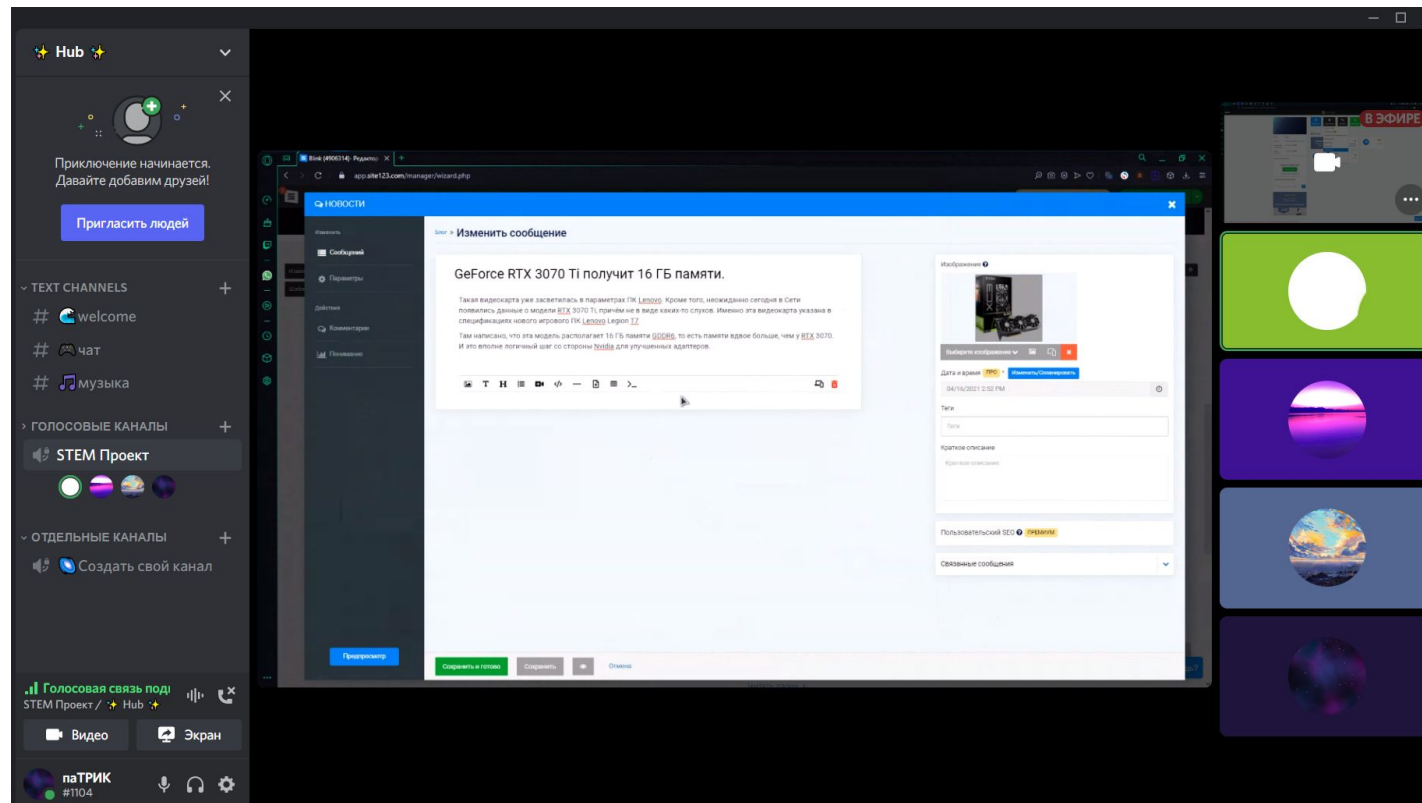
✨ Hub ✨

Приключение начинается. Давайте добавим друзей!

Пригласить людей

TEXT CHANNELS

# welcome

# чат

# музыка

ГОЛОСОВЫЕ КАНАЛЫ

STEM Проект

ОТДЕЛЬНЫЕ КАНАЛЫ

Создать свой канал

Голосовая связь подк

STEM Проект / ✨ Hub ✨

Видео

Экран

паТРИК
#1104

Blink (4906314) - Редактор

app.site123.com/manager/wizard.php

НОВОСТИ

Изменить

Сообщений

Параметры

Действия

Комментарии

Понимание

Блог » Изменить сообщение

GeForce RTX 3070 Ti получит 16 ГБ памяти.

Такая видеокарта уже засветилась в параметрах ПК Lenovo. Кроме того, неожиданно сегодня в Сети появились данные о модели RTX 3070 Ti, причём не в виде каких-то слухов. Именно эта видеокарта указана в спецификациях нового игрового ПК Lenovo Legion T7.

Там написано, что эта модель располагает 16 ГБ памяти GDDR6, то есть памяти вдвое больше, чем у RTX 3070. И это вполне логичный шаг со стороны Nvidia для улучшенных адаптеров.

Изображения

Выберите изображение

Дата и время ПРО

Изменить/Скопировать

04/16/2021 2:52 PM

Теги

Теги

Краткое описание

Краткое описание

Пользовательский SEO ПРЕМИУМ

Связанные сообщения

Предпросмотр

Сохранить и готово

Сохранить

Отмена

В ЭФИРЕ